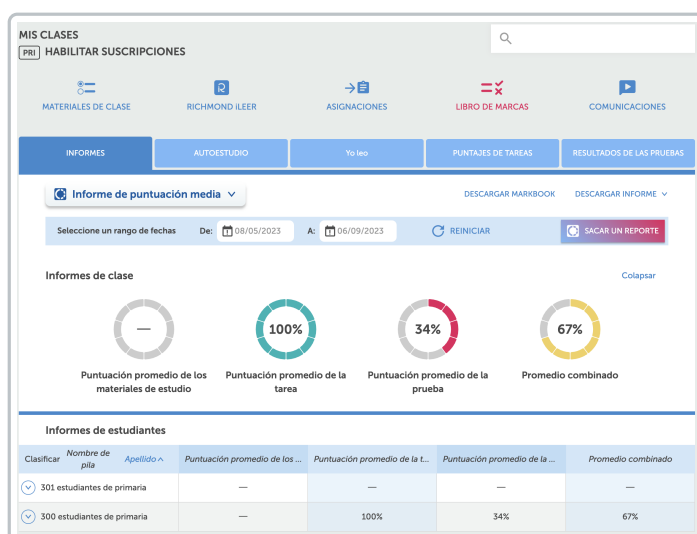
MIS CLASES
PRI HABILITAR SUSCRIPCIONES

MATERIALES DE CLASE
RICHMOND iLEER
ASIGNACIONES
LIBRO DE MARCAS
COMUNICACIONES

INFORMES
AUTOESTUDIO
Yo leo
PUNTAJES DE TAREAS
RESULTADOS DE LAS PRUEBAS

Informe de puntuación media
DESCARGAR MARKBOOK
DESCARGAR INFORME

Seleccione un rango de fechas
De: 08/05/2023
A: 06/09/2023
REINICIAR
SACAR UN REPORTE

Informes de clase
Colapsar

—
Puntuación promedio de los materiales de estudio

100%
Puntuación promedio de la tarea

34%
Puntuación promedio de la prueba

67%
Promedio combinado

Informes de estudiantes

| Clasificar Nombre de pila Apellido | Puntuación promedio de los ... | Puntuación promedio de la t... | Puntuación promedio de la ... | Promedio combinado |
|---|---|---|---|---|
| 301 estudiantes de primaria | — | — | — | — |
| 300 estudiantes de primaria | — | 100% | 34% | 67% |